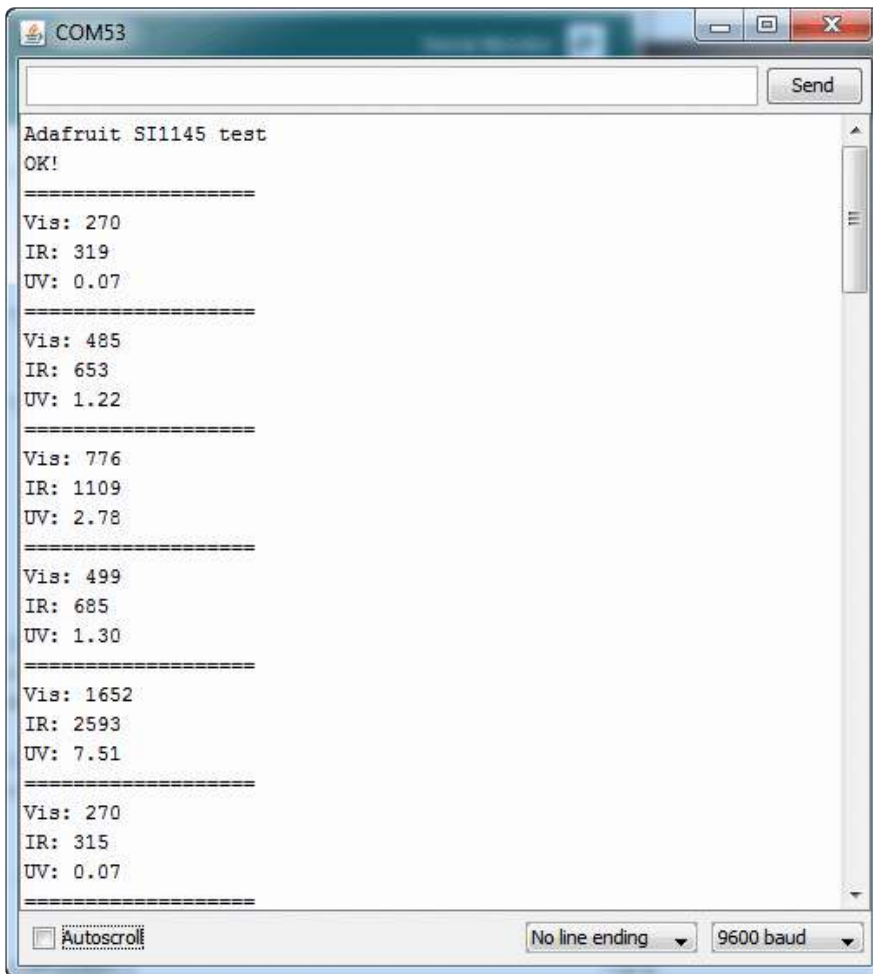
COM53

Send

Adafruit SI1145 test
OK!
===================
Vis: 270
IR: 319
UV: 0.07
===================
Vis: 485
IR: 653
UV: 1.22
===================
Vis: 776
IR: 1109
UV: 2.78
===================
Vis: 499
IR: 685
UV: 1.30
===================
Vis: 1652
IR: 2593
UV: 7.51
===================
Vis: 270
IR: 315
UV: 0.07
===================

Autoscroll

No line ending

9600 baud